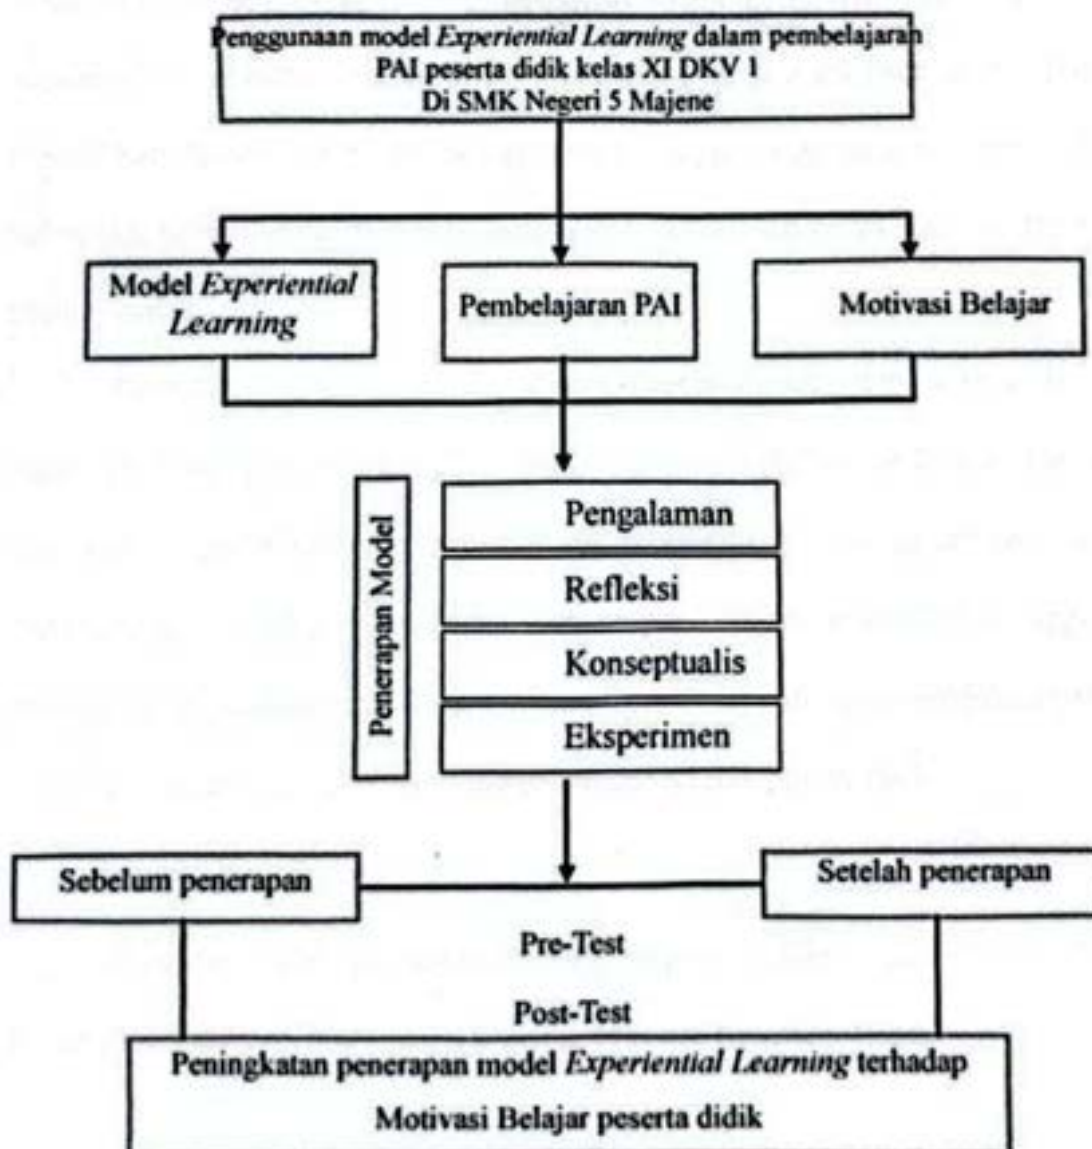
Penggunaan model *Experiential Learning* dalam pembelajaran PAI peserta didik kelas XI DKV 1 Di SMK Negeri 5 Majene

Model *Experiential Learning*

Pembelajaran PAI

Motivasi Belajar

Penerapan Model

Pengalaman

Refleksi

Konseptualis

Eksperimen

Sebelum penerapan

Setelah penerapan

Pre-Test

Post-Test

Peningkatan penerapan model *Experiential Learning* terhadap Motivasi Belajar peserta didik